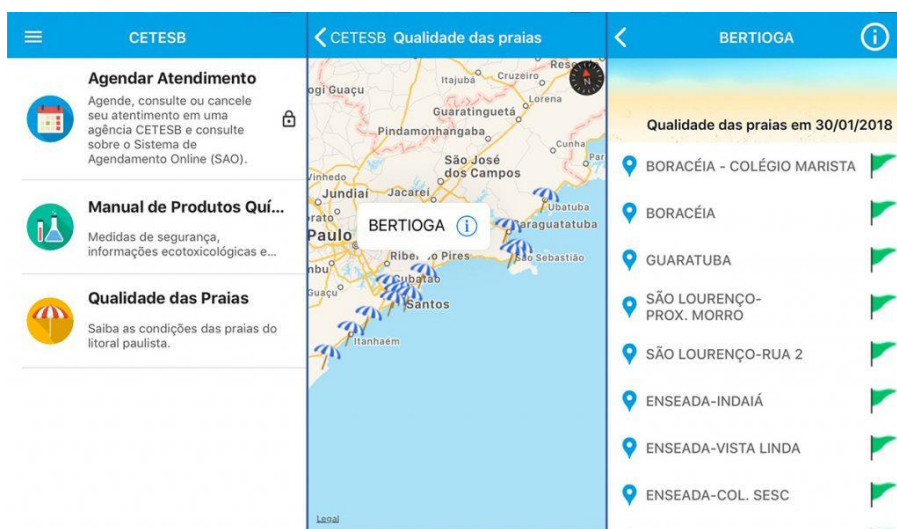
CETESB

Agendar Atendimento

Agende, consulte ou cancele seu atendimento em uma agência CETESB e consulte sobre o Sistema de Agendamento Online (SAO).

Manual de Produtos Quí...

Medidas de segurança, informações ecotoxicológicas e...

Qualidade das Praias

Saiba as condições das praias do litoral paulista.

CETESB Qualidade das praias

Itajubá Cruzeiro Res
ogi Guaçu Lorena
Guaratinguetá
Pindamonhangaba Cunha
São José dos Campos
Vinhedo Par
Jundiaí Jacareí
Ubatuba
BERTIOGA
Paulo Caraguatatuba
Ribe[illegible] Pires
São Sebastião
Guaçu Cubatão
Santos
Itanhaém
Legal

BERTIOGA

Qualidade das praias em 30/01/2018

BORACÉIA - COLÉGIO MARISTA
BORACÉIA
GUARATUBA
SÃO LOURENÇO-PROX. MORRO
SÃO LOURENÇO-RUA 2
ENSEADA-INDAIÁ
ENSEADA-VISTA LINDA
ENSEADA-COL. SESC